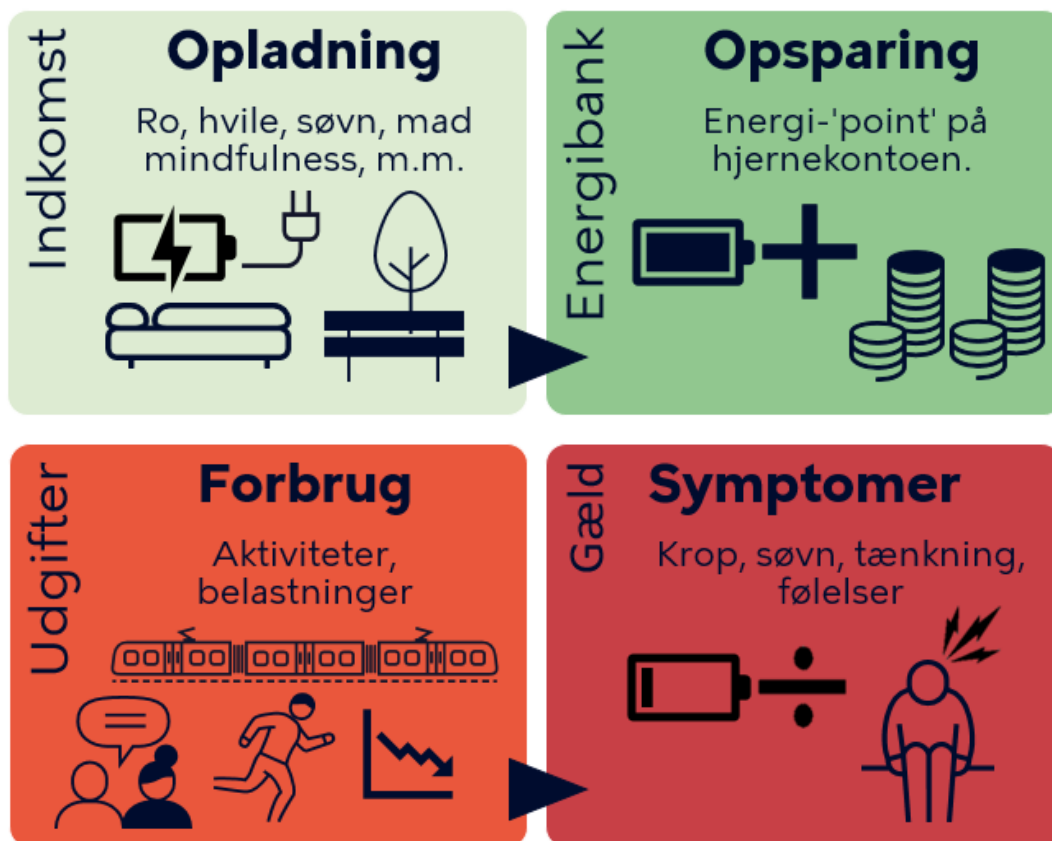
Indkomst

Opladning

Ro, hvile, søvn, mad mindfulness, m.m.

Energibank

Opsparing

Energi-'point' på hjernekontoen.

Udgifter

Forbrug

Aktiviteter, belastninger

Gæld

Symptomer

Krop, søvn, tænkning, følelser